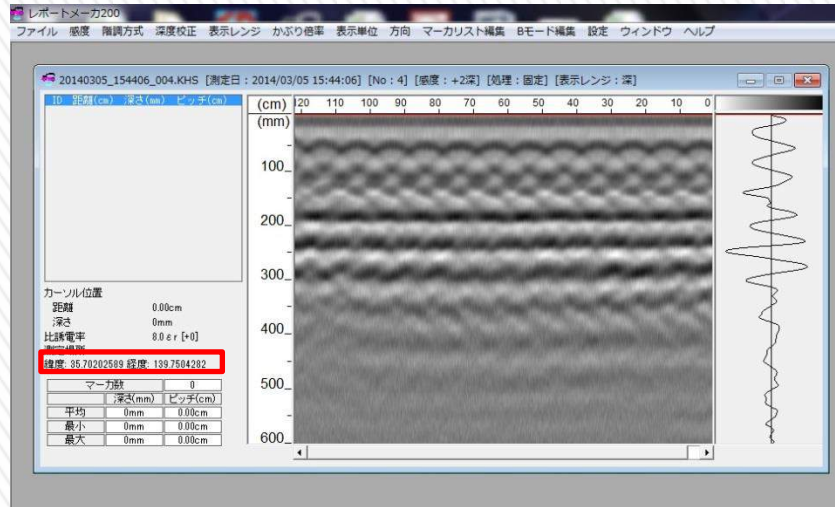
レポートメーカ200
ファイル 感度 階調方式 深度校正 表示レンジ かぶり倍率 表示単位 方向 マーカリスト編集 Bモード編集 設定 ウィンドウ ヘルプ

20140305_154406_004.KHS [測定日：2014/03/05 15:44:06] [No：4] [感度：+2深] [処理：固定] [表示レンジ：深]

ID 距離(cm) 深さ(mm) ピッチ(cm)

(cm) 120 110 100 90 80 70 60 50 40 30 20 10 0
(mm)
100
200
300
400
500
600

カーソル位置
距離 0.00cm
深さ 0mm
比誘電率 8.0 εr [+0]
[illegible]
緯度: 35.70202589 経度: 139.7504282

| マーカ数 | | 0 |
|---|---|---|
| | 深さ(mm) | ピッチ(cm) |
| 平均 | 0mm | 0.00cm |
| 最小 | 0mm | 0.00cm |
| 最大 | 0mm | 0.00cm |